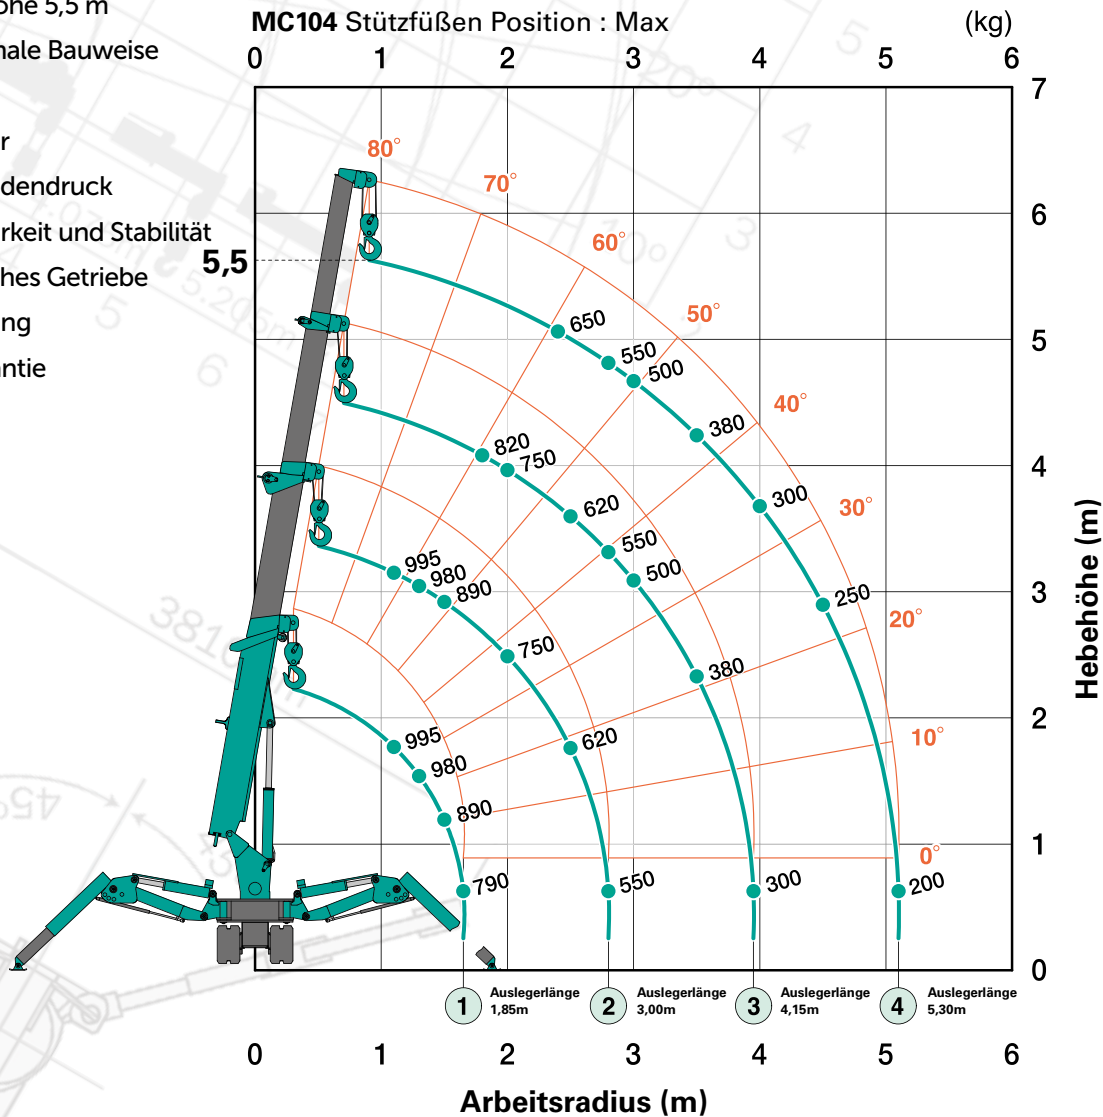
one 5,5 m
nale Bauweise

r
dendruck
rkeit und Stabilität
hes Getriebe
ng
ntie

MC104 Stützfüßen Position : Max (kg)

0 1 2 3 4 5 6

7
6
5
4
3
2
1
0

Hebehöhe (m)

5,5

80°
70°
60°
50°
40°
30°
20°
10°
0°

650
550
500
380
300
250
200

820
750
620
550
500
380
300

995
980
890
750
620
550

995
980
890
790

1 Auslegerlänge 1,85m
2 Auslegerlänge 3,00m
3 Auslegerlänge 4,15m
4 Auslegerlänge 5,30m

0 1 2 3 4 5 6

Arbeitsradius (m)